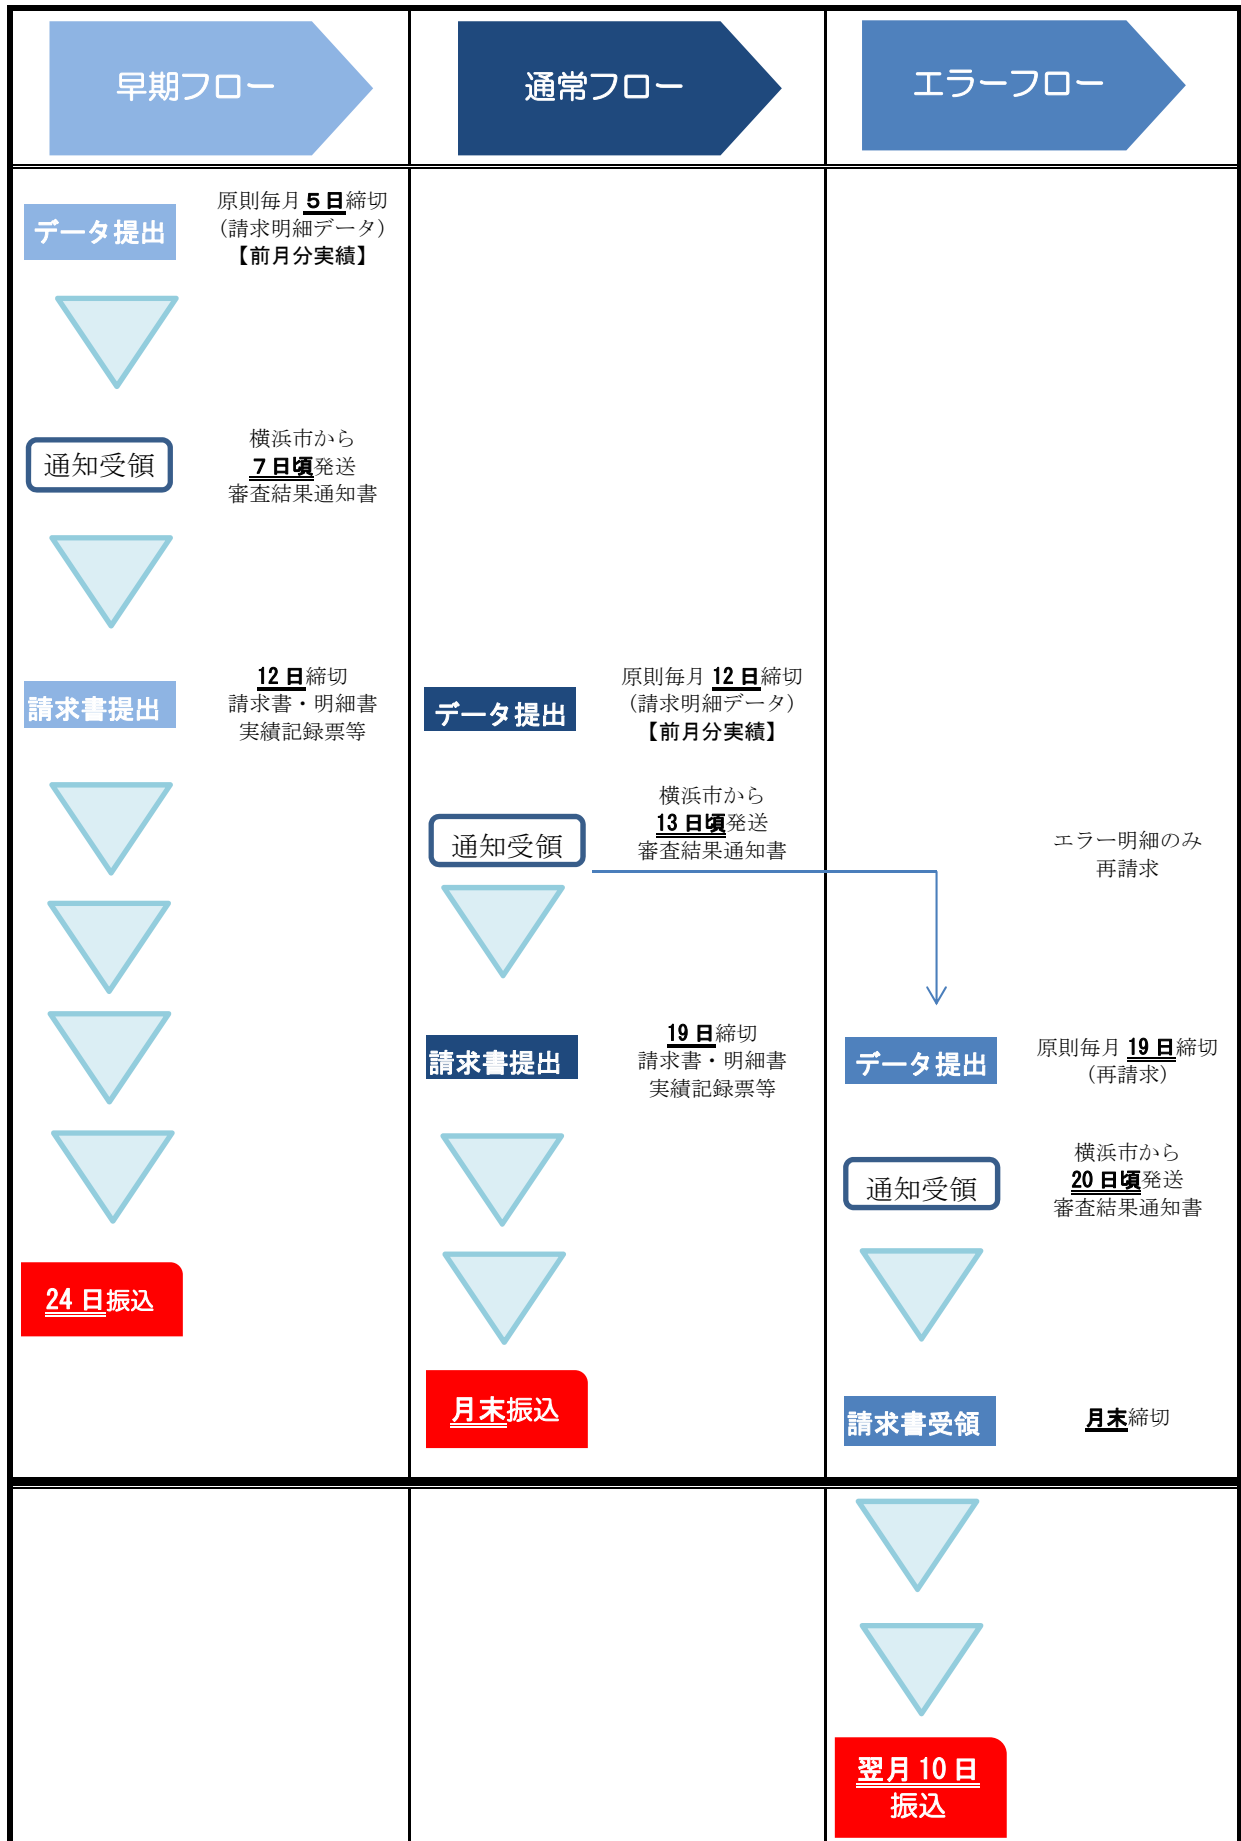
| 早期フロー | 通常フロー | エラーフロー |
|---|---|---|
| データ提出 原則毎月５日締切（請求明細データ）【前月分実績】 | | |
| 通知受領 横浜市から７日頃発送 審査結果通知書 | | |
| 請求書提出 12日締切 請求書・明細書 実績記録票等 | データ提出 原則毎月 12日締切（請求明細データ）【前月分実績】 | |
| | 通知受領 横浜市から 13日頃発送 審査結果通知書 | エラー明細のみ再請求 |
| | 請求書提出 19日締切 請求書・明細書 実績記録票等 | データ提出 原則毎月 19日締切（再請求） |
| | | 通知受領 横浜市から 20日頃発送 審査結果通知書 |
| 24日振込 | 月末振込 | 請求書受領 月末締切 |
| | | 翌月10日振込 |